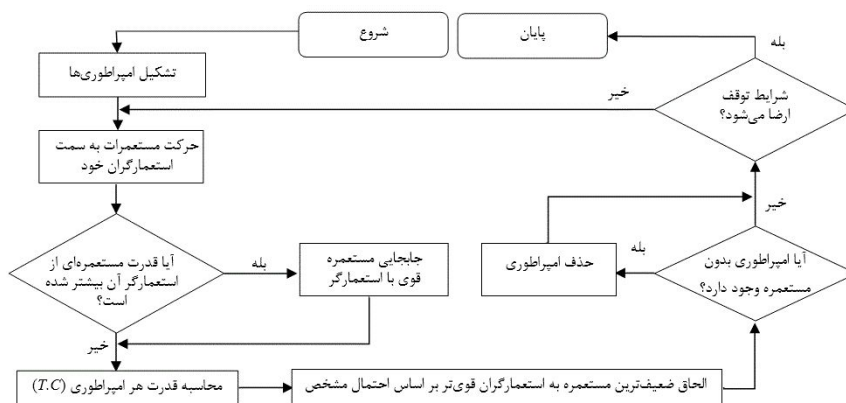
شروع

پایان

بله

تشکیل امپراطوری‌ها

خیر

شرایط توقف ارضا می‌شود؟

حرکت مستعمرات به سمت استعمارگران خود

خیر

بله

حذف امپراطوری

آیا امپراطوری بدون مستعمره وجود دارد؟

آیا قدرت مستعمره‌ای از استعمارگر آن بیشتر شده است؟

بله

جابجایی مستعمره قوی با استعمارگر

خیر

محاسبه قدرت هر امپراطوری ($T.C$)

الحاق ضعیف‌ترین مستعمره به استعمارگران قوی‌تر بر اساس احتمال مشخص